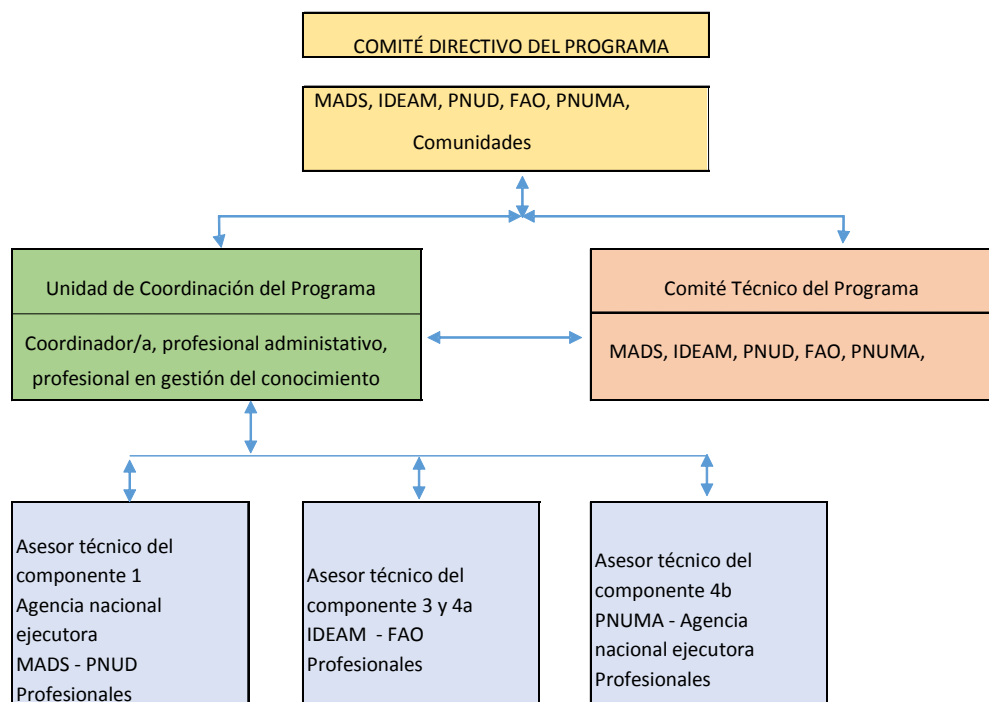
COMITÉ DIRECTIVO DEL PROGRAMA

MADS, IDEAM, PNUD, FAO, PNUMA, Comunidades

Unidad de Coordinación del Programa

Coordinador/a, profesional administativo, profesional en gestión del conocimiento

Comité Técnico del Programa

MADS, IDEAM, PNUD, FAO, PNUMA,

Asesor técnico del componente 1 Agencia nacional ejecutora MADS - PNUD Profesionales

Asesor técnico del componente 3 y 4a IDEAM - FAO Profesionales

Asesor técnico del componente 4b PNUMA - Agencia nacional ejecutora Profesionales